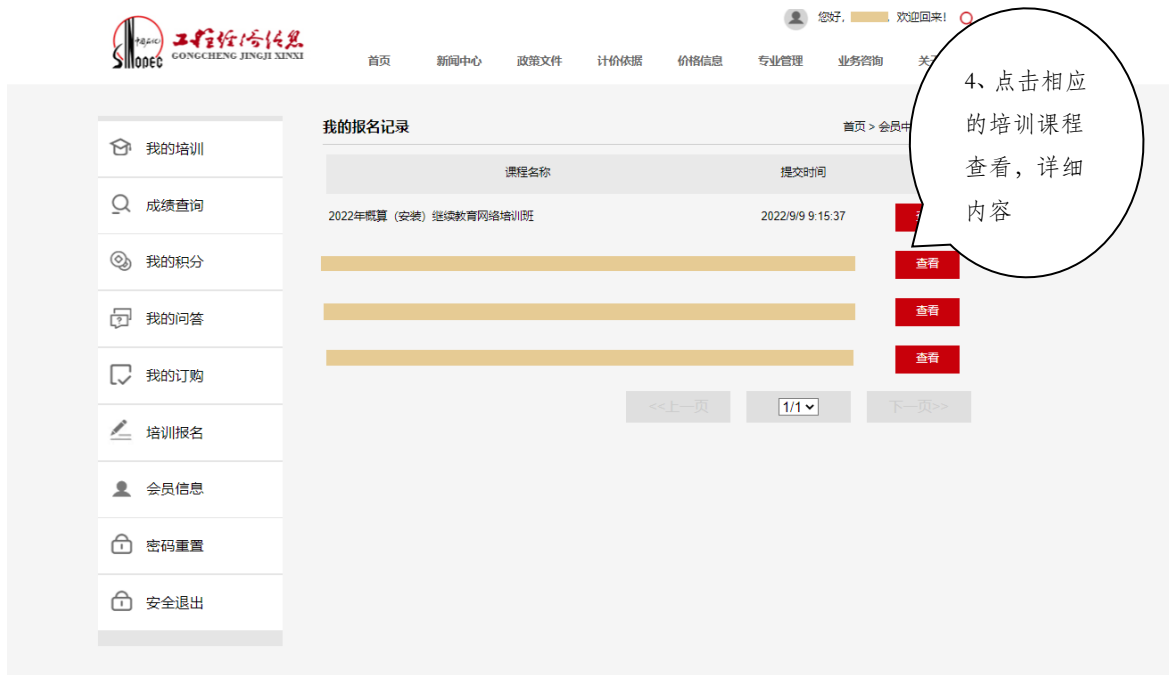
SINOPEC 中国石化 工程经济信息 GONGCHENG JINGJI XINXI

您好，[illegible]，欢迎回来！

首页 新闻中心 政策文件 计价依据 价格信息 专业管理 业务咨询 关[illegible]

4、点击相应的培训课程查看，详细内容

我的培训
成绩查询
我的积分
我的问答
我的订购
培训报名
会员信息
密码重置
安全退出

我的报名记录

首页 > 会员中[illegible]

| 课程名称 | 提交时间 | |
|---|---|---|
| 2022年概算（安装）继续教育网络培训班 | 2022/9/9 9:15:37 | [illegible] |
| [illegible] | | 查看 |
| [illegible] | | 查看 |
| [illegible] | | 查看 |

<<上一页 1/1 下一页>>